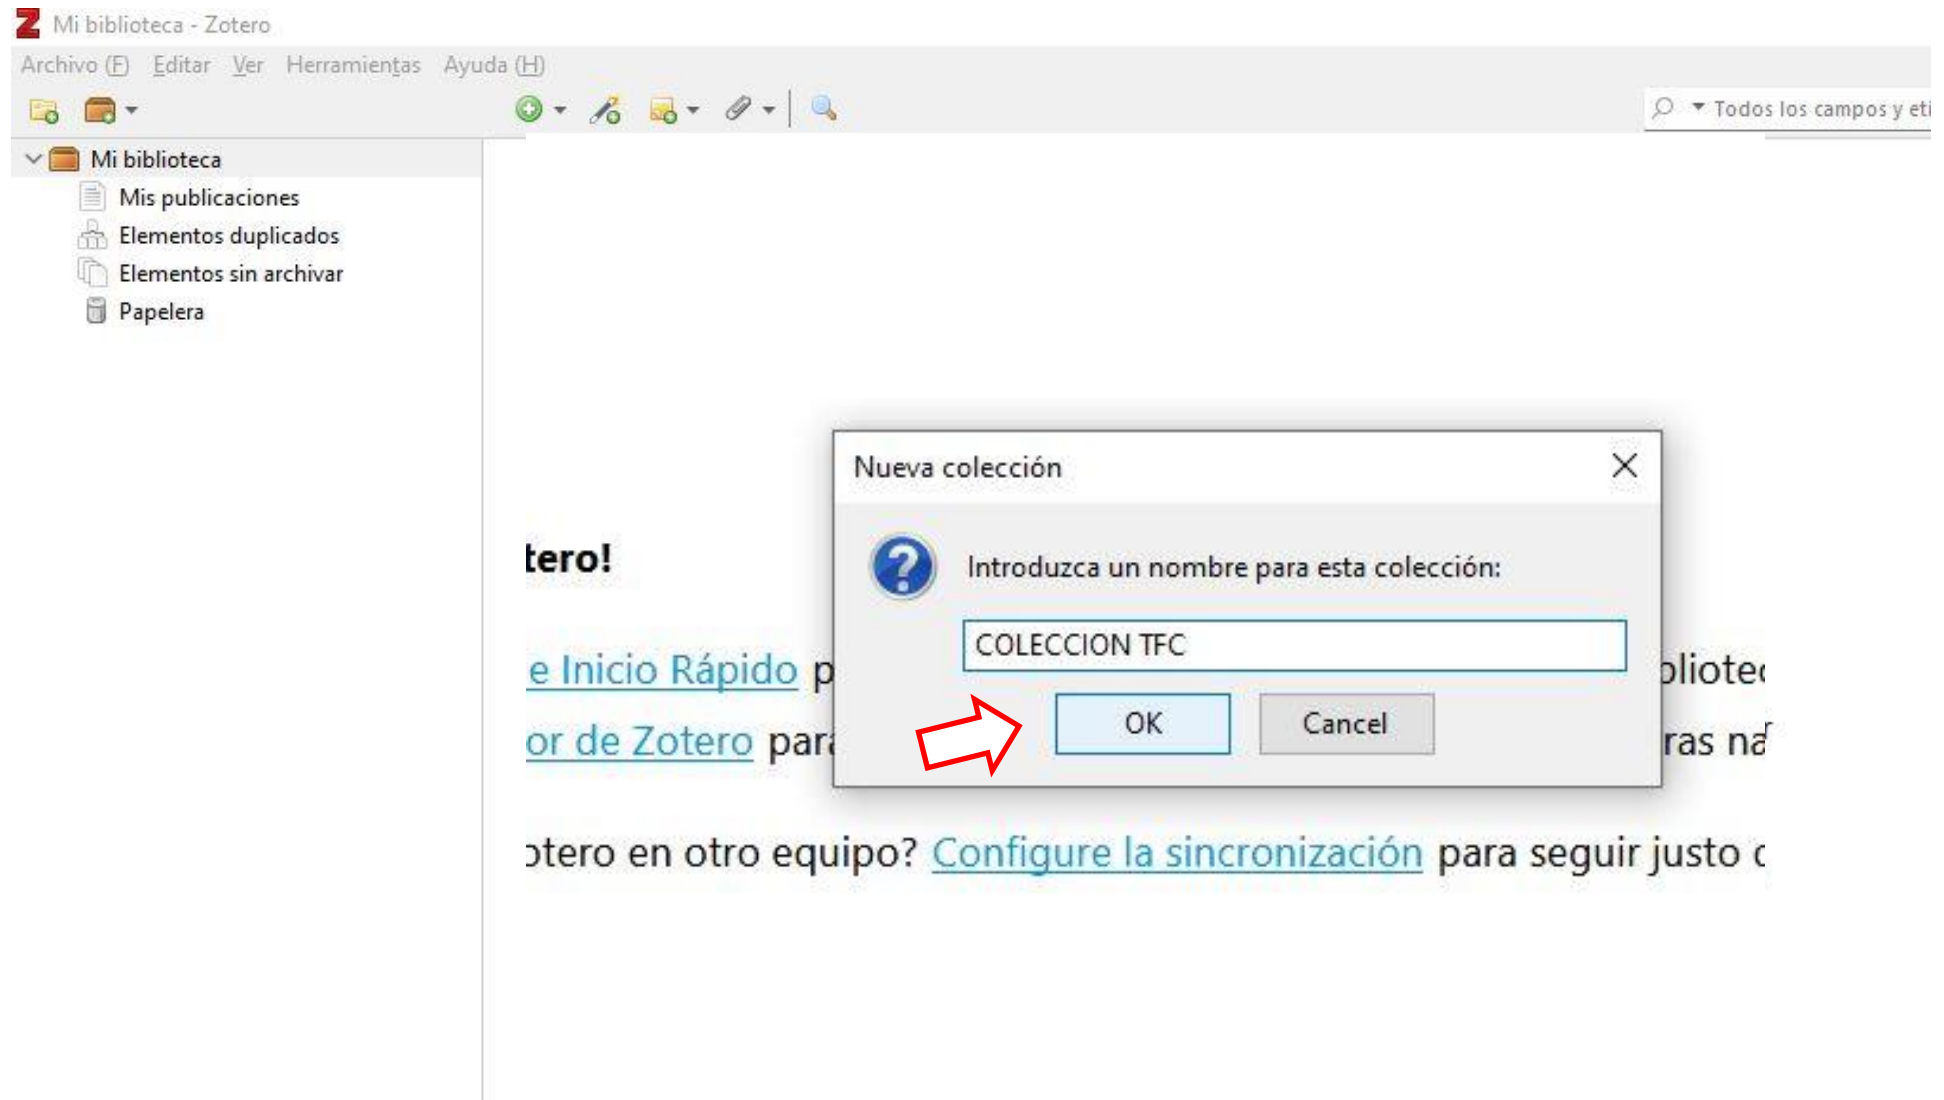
Mi biblioteca - Zotero

Archivo (F) Editar Ver Herramientas Ayuda (H)

Todos los campos y eti

Mi biblioteca
Mis publicaciones
Elementos duplicados
Elementos sin archivar
Papelera

tero!

e Inicio Rápido p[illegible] bliote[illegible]

or de Zotero para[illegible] ras na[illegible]

otero en otro equipo? Configure la sincronización para seguir justo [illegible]

Nueva colección

Introduzca un nombre para esta colección:

COLECCION TFC

OK

Cancel